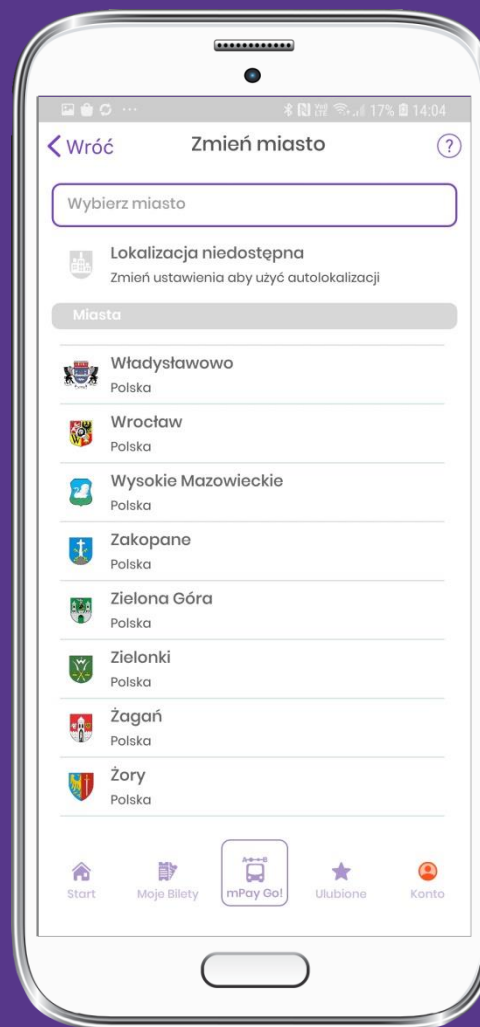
17% 14:04

Wróć Zmień miasto ?

Wybierz miasto

Lokalizacja niedostępna
Zmień ustawienia aby użyć autolokalizacji

Miasta

Władysławowo
Polska

Wrocław
Polska

Wysokie Mazowieckie
Polska

Zakopane
Polska

Zielona Góra
Polska

Zielonki
Polska

Żagań
Polska

Żory
Polska

Start Moje Bilety mPay Go! Ulubione Konto